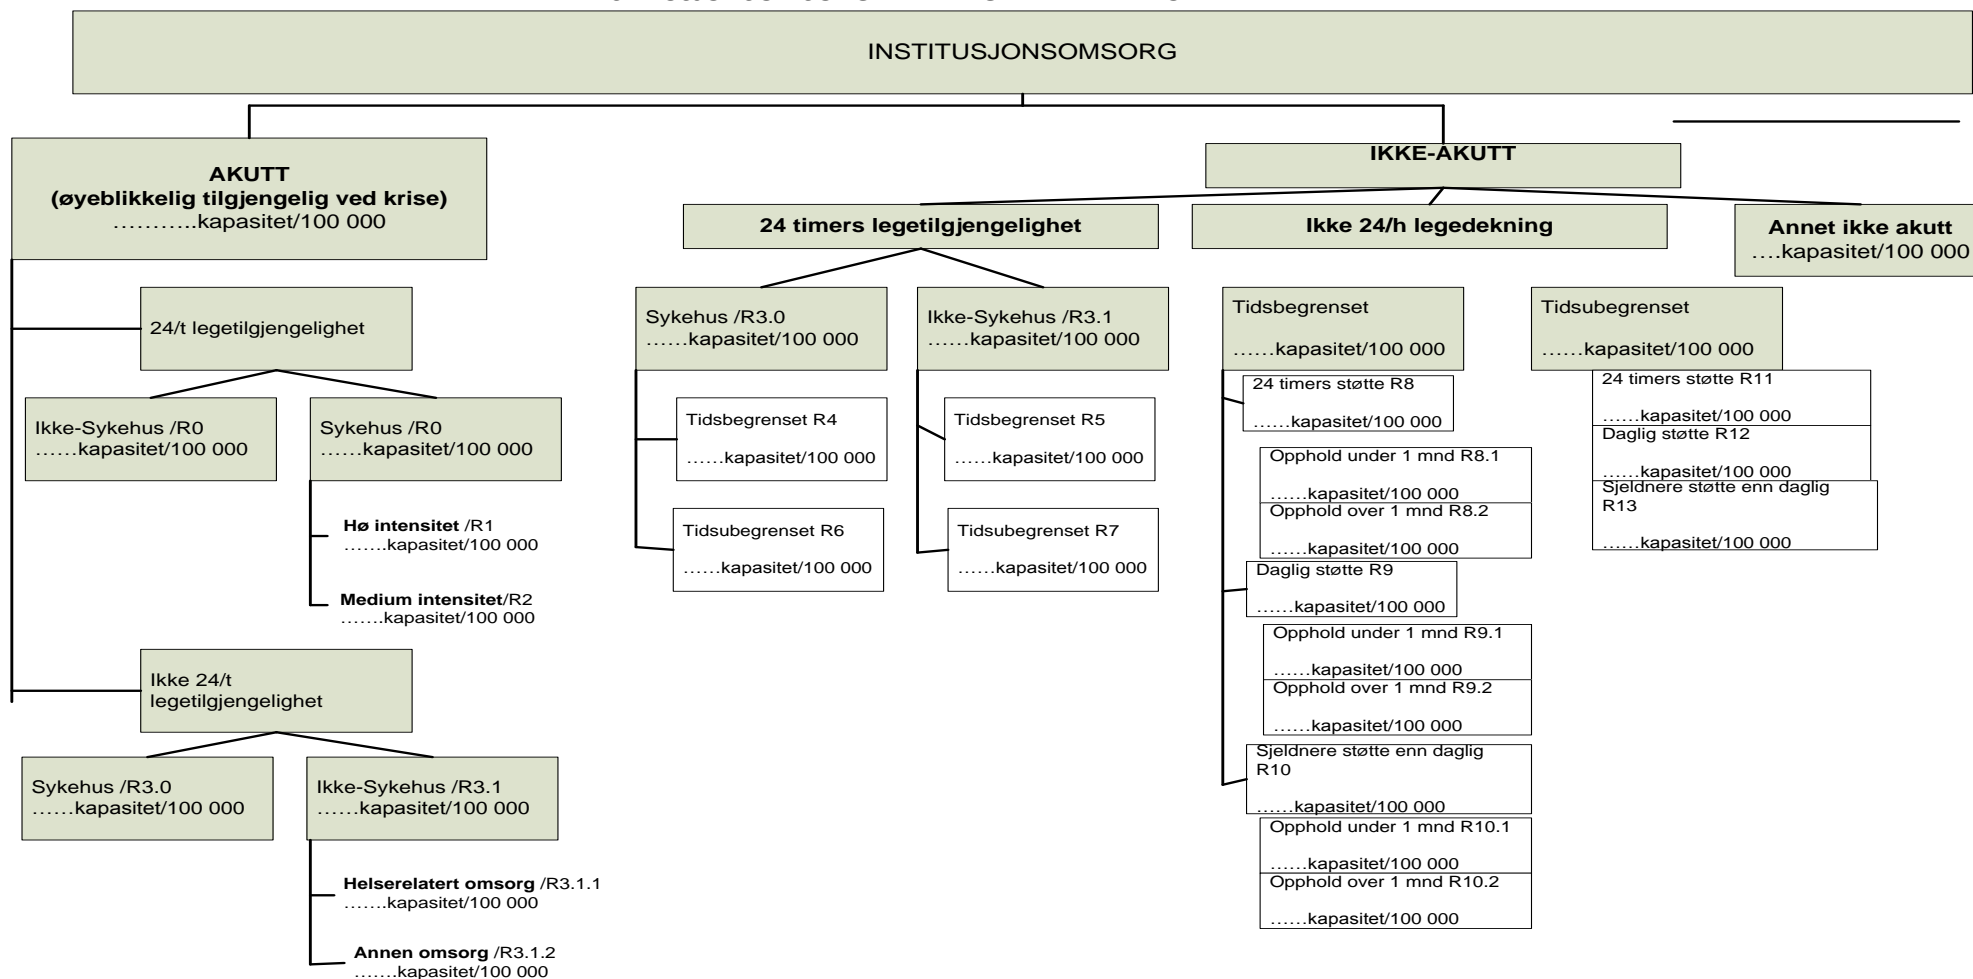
INSTITUSJONSOMSORG

AKUTT
(øyeblikkelig tilgjengelig ved krise)
………..kapasitet/100 000

24/t legetilgjengelighet

Ikke-Sykehus /R0
……kapasitet/100 000

Sykehus /R0
……kapasitet/100 000

Hø intensitet /R1
…….kapasitet/100 000

Medium intensitet/R2
…….kapasitet/100 000

Ikke 24/t legetilgjengelighet

Sykehus /R3.0
……kapasitet/100 000

Ikke-Sykehus /R3.1
……kapasitet/100 000

Helserelatert omsorg /R3.1.1
…….kapasitet/100 000

Annen omsorg /R3.1.2
…….kapasitet/100 000

IKKE-AKUTT

24 timers legetilgjengelighet

Sykehus /R3.0
……kapasitet/100 000

Tidsbegrenset R4
……kapasitet/100 000

Tidsubegrenset R6
……kapasitet/100 000

Ikke-Sykehus /R3.1
……kapasitet/100 000

Tidsbegrenset R5
……kapasitet/100 000

Tidsubegrenset R7
……kapasitet/100 000

Ikke 24/h legedekning

Tidsbegrenset
……kapasitet/100 000

24 timers støtte R8
……kapasitet/100 000

Opphold under 1 mnd R8.1
……kapasitet/100 000

Opphold over 1 mnd R8.2
……kapasitet/100 000

Daglig støtte R9
……kapasitet/100 000

Opphold under 1 mnd R9.1
……kapasitet/100 000

Opphold over 1 mnd R9.2
……kapasitet/100 000

Sjeldnere støtte enn daglig R10
……kapasitet/100 000

Opphold under 1 mnd R10.1
……kapasitet/100 000

Opphold over 1 mnd R10.2
……kapasitet/100 000

Tidsubegrenset
……kapasitet/100 000

24 timers støtte R11
……kapasitet/100 000

Daglig støtte R12
……kapasitet/100 000

Sjeldnere støtte enn daglig R13
……kapasitet/100 000

Annet ikke akutt
….kapasitet/100 000